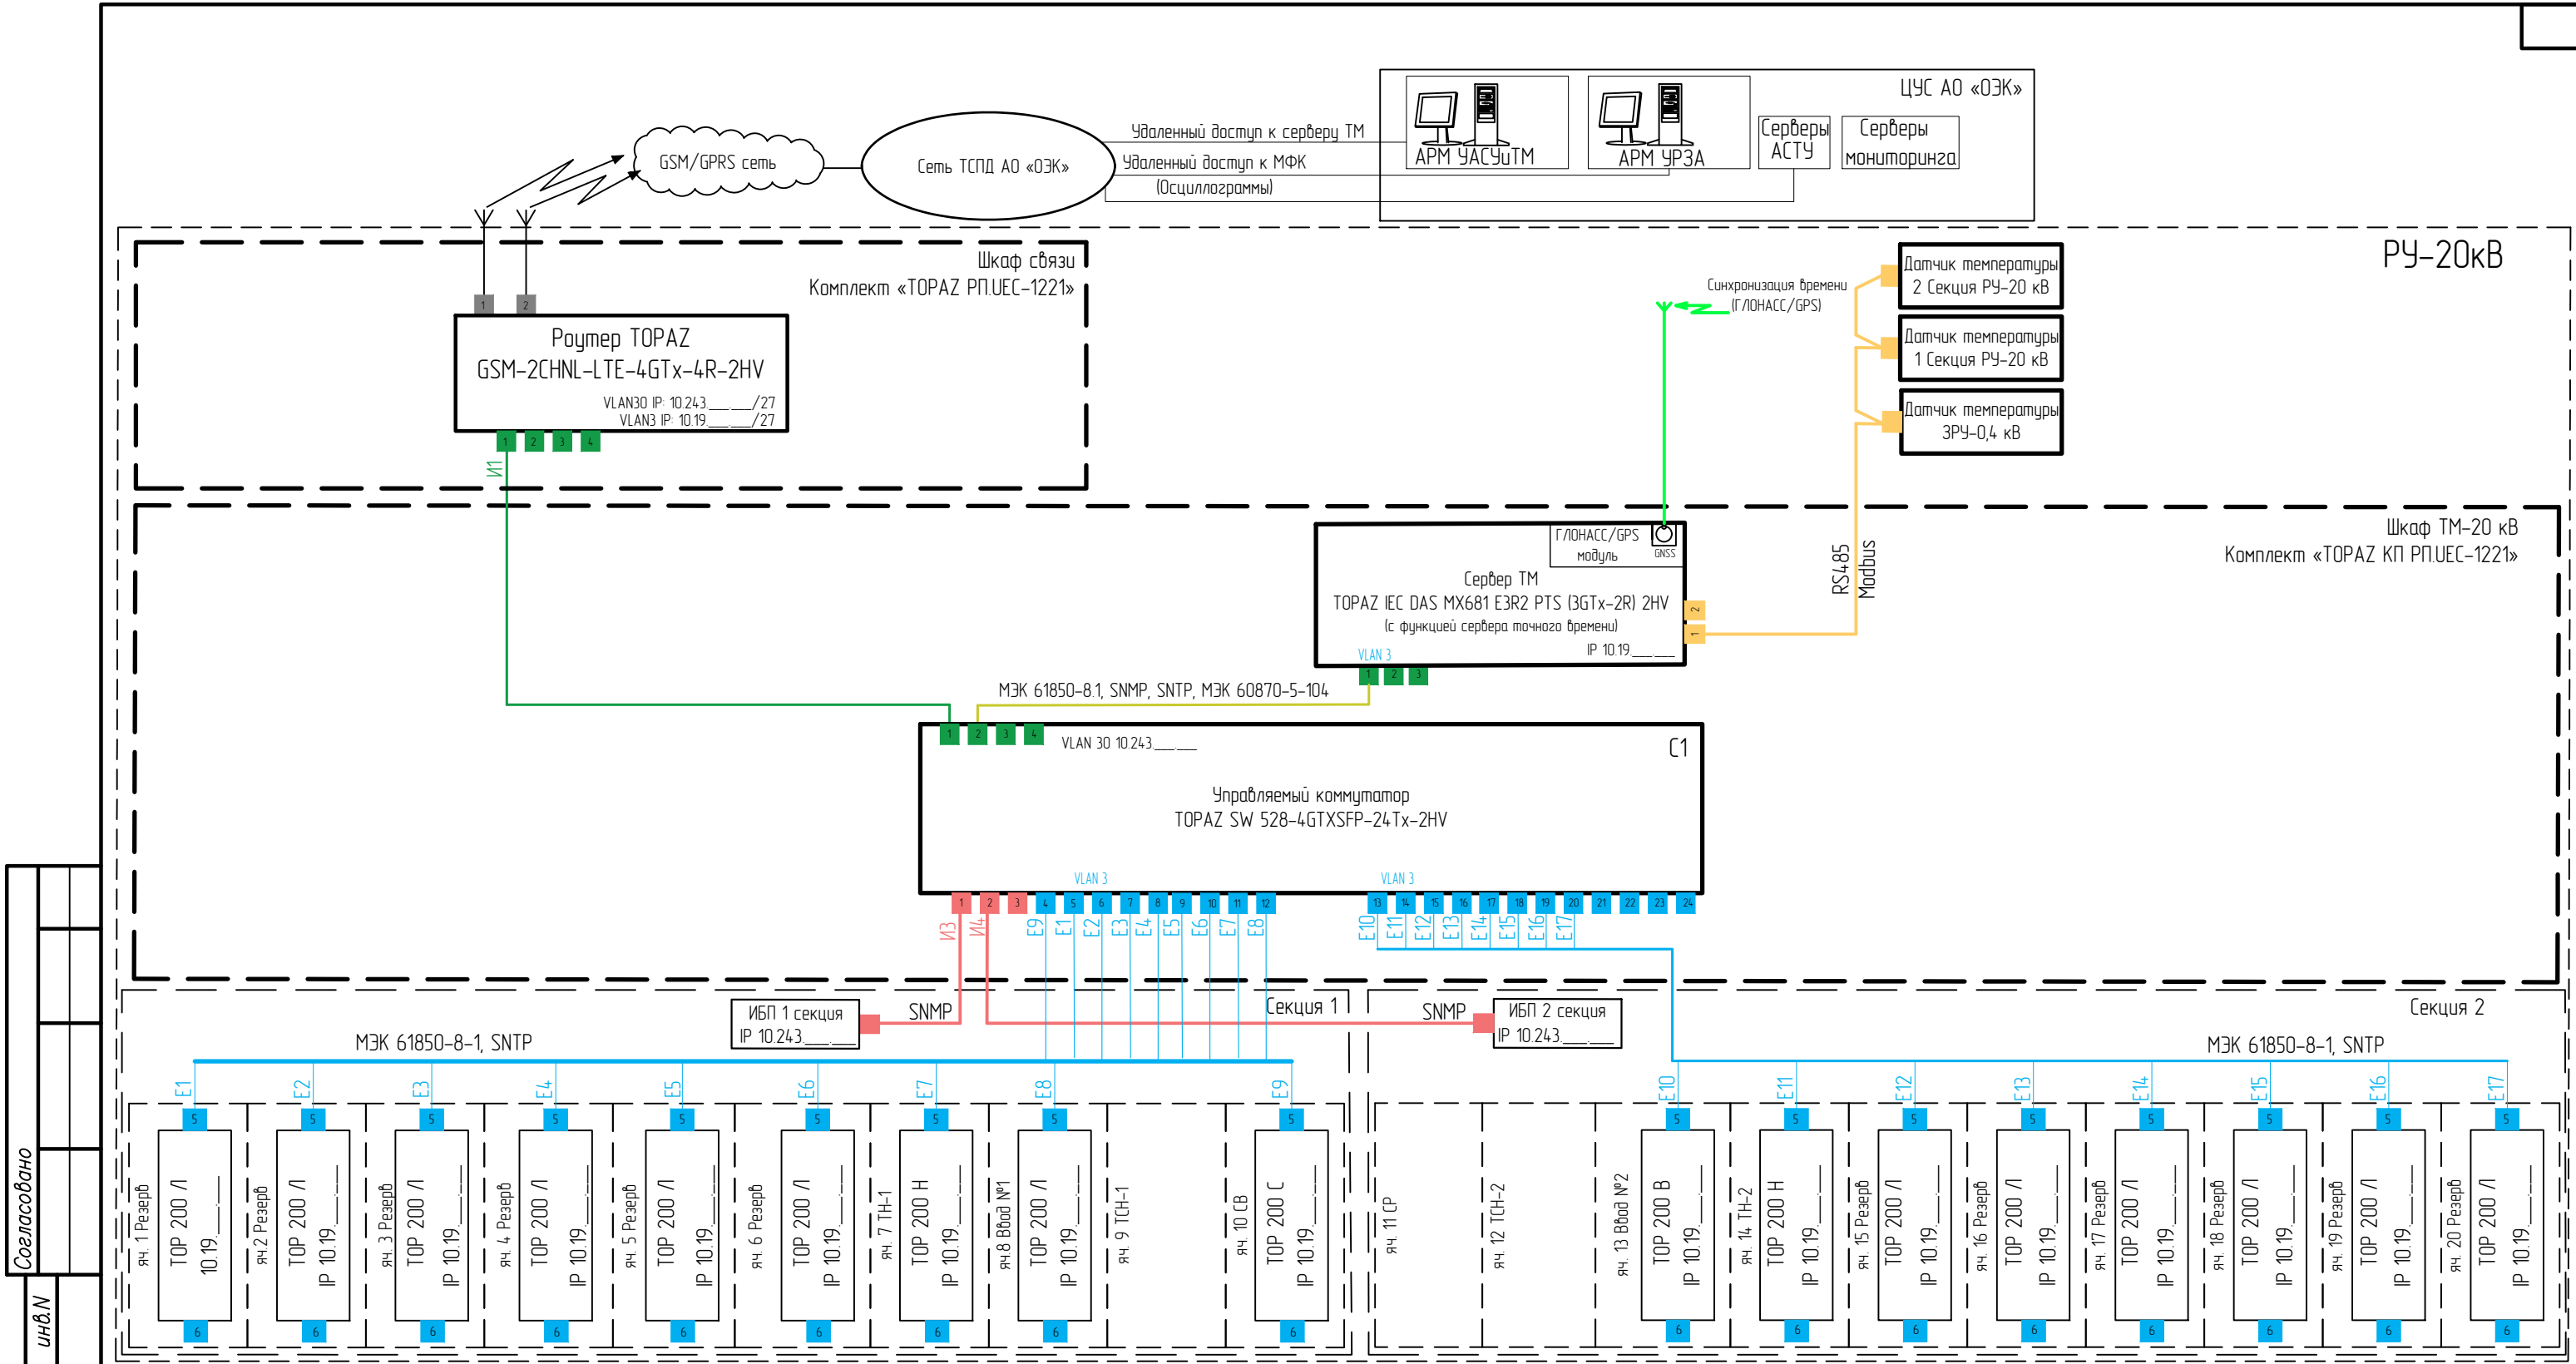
ЦУС АО «ОЭК»

АРМ ЧАСУиТМ

АРМ УРЗА

Серверы АСТУ

Серверы мониторинга

Удаленный доступ к серверу ТМ

Удаленный доступ к МФК

(Осциллограммы)

GSM/GPRS сеть

Сеть ТСПД АО «ОЭК»

РУ-20кВ

Шкаф связи
Комплект «TOPAZ РП.UEC-1221»

1 2

Роутер TOPAZ
GSM-2CHNL-LTE-4GTx-4R-2HV
VLAN30 IP: 10.243.___.___/27
VLAN3 IP: 10.19.___.___/27

1 2 3 4

И1

Синхронизация времени
(ГЛОНАСС/GPS)

Датчик температуры
2 Секция РУ-20 кВ

Датчик температуры
1 Секция РУ-20 кВ

Датчик температуры
ЗРУ-0,4 кВ

Шкаф ТМ-20 кВ
Комплект «TOPAZ КП РП.UEC-1221»

ГЛОНАСС/GPS
модуль
GNSS

Сервер ТМ
TOPAZ IEC DAS MX681 E3R2 PTS (3GTx-2R) 2HV
(с функцией сервера точного времени)
VLAN 3
IP 10.19.___.___

2
1

RS485
Modbus

1 2 3

МЭК 61850-8.1, SNMP, SNTP, МЭК 60870-5-104

1 2 3 4

VLAN 30 10.243.___.___

С1

Управляемый коммутатор
TOPAZ SW 528-4GTXSFP-24Tx-2HV

VLAN 3
VLAN 3

1 2 3 4 5 6 7 8 9 10 11 12 13 14 15 16 17 18 19 20 21 22 23 24

И3 И4 Е9 Е1 Е2 Е3 Е4 Е5 Е6 Е7 Е8 Е10 Е11 Е12 Е13 Е14 Е15 Е16 Е17

Секция 1

ИБП 1 секция
IP 10.243.___.___

SNMP

SNMP

ИБП 2 секция
IP 10.243.___.___

Секция 2

МЭК 61850-8-1, SNTP

МЭК 61850-8-1, SNTP

Е1 Е2 Е3 Е4 Е5 Е6 Е7 Е8 Е9 Е10 Е11 Е12 Е13 Е14 Е15 Е16 Е17

яч. 1 Резерв
TOP 200 Л
10.19.___.___

яч.2 Резерв
TOP 200 Л
IP 10.19.___.___

яч. 3 Резерв
TOP 200 Л
IP 10.19.___.___

яч. 4 Резерв
TOP 200 Л
IP 10.19.___.___

яч. 5 Резерв
TOP 200 Л
IP 10.19.___.___

яч. 6 Резерв
TOP 200 Л
IP 10.19.___.___

яч. 7 ТН-1
TOP 200 Н
IP 10.19.___.___

яч.8 Ввод №1
TOP 200 Л
IP 10.19.___.___

яч. 9 ТСН-1

яч. 10 СВ
TOP 200 С
IP 10.19.___.___

яч. 11 СР

яч. 12 ТСН-2

яч. 13 Ввод №2
TOP 200 В
IP 10.19.___.___

яч. 14 ТН-2
TOP 200 Н
IP 10.19.___.___

яч. 15 Резерв
TOP 200 Л
IP 10.19.___.___

яч. 16 Резерв
TOP 200 Л
IP 10.19.___.___

яч. 17 Резерв
TOP 200 Л
IP 10.19.___.___

яч. 18 Резерв
TOP 200 Л
IP 10.19.___.___

яч. 19 Резерв
TOP 200 Л
IP 10.19.___.___

яч. 20 Резерв
TOP 200 Л
IP 10.19.___.___

5 6

Согласовано

инв.N